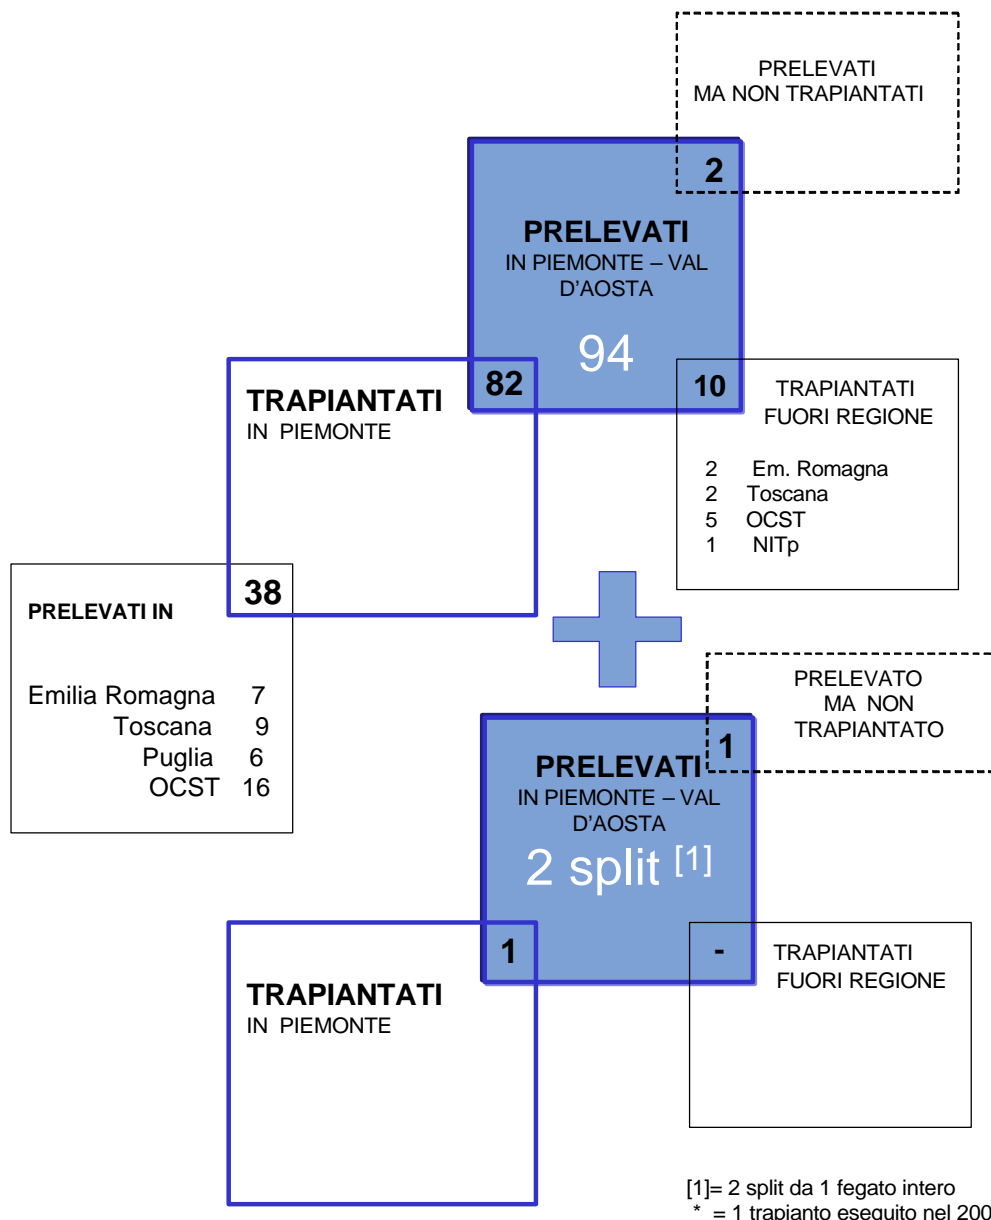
PRELEVATI
MA NON TRAPIANTATI

2

PRELEVATI
IN PIEMONTE – VAL D'AOSTA

94

TRAPIANTATI
IN PIEMONTE

82

10

TRAPIANTATI
FUORI REGIONE

2 Em. Romagna
2 Toscana
5 OCST
1 NITp

38

PRELEVATI IN

Emilia Romagna 7
Toscana 9
Puglia 6
OCST 16

PRELEVATO
MA NON
TRAPIANTATO

1

PRELEVATI
IN PIEMONTE – VAL D'AOSTA

2 split $^{[1]}$

1

TRAPIANTATI
IN PIEMONTE

-

TRAPIANTATI
FUORI REGIONE

[1]= 2 split da 1 fegato intero
* = 1 trapianto eseguito nel 200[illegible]